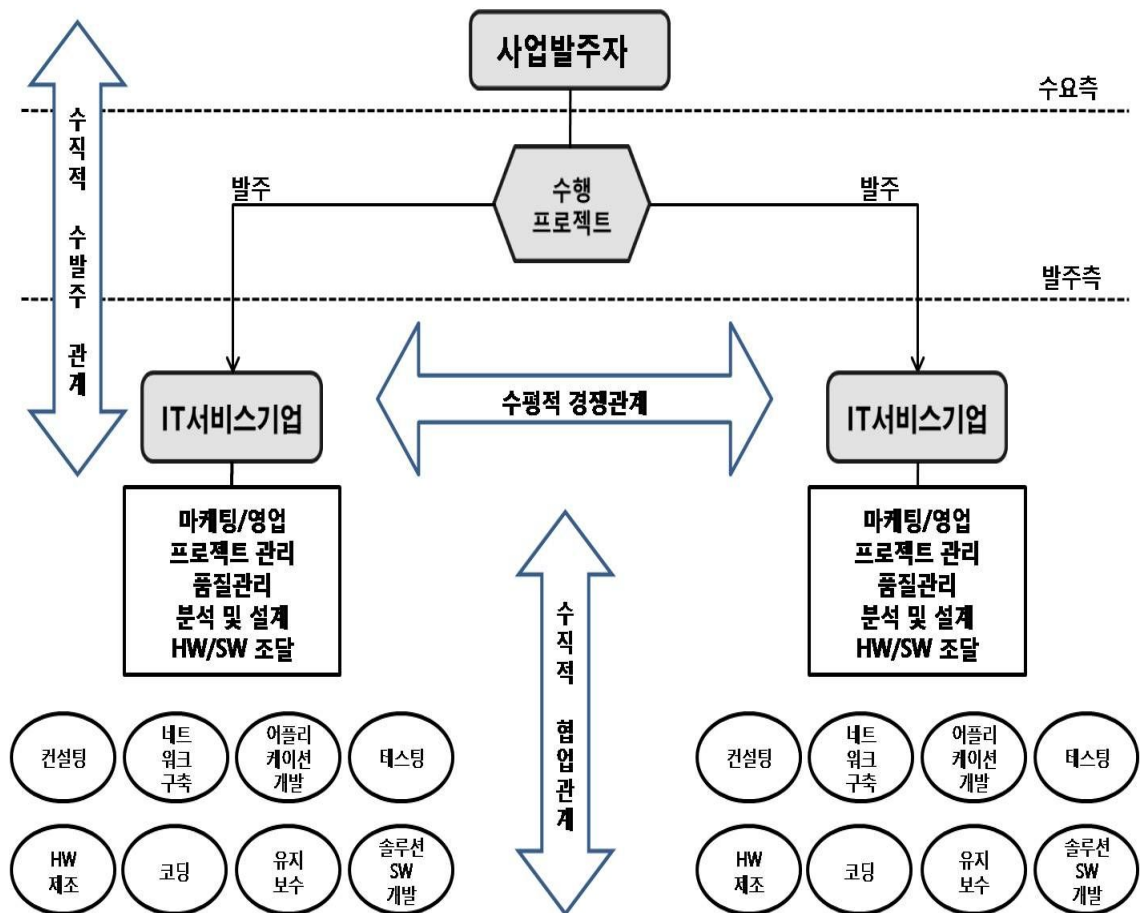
사업발주자

수요측

수직적 수발주 관계

발주

수행 프로젝트

발주

발주측

IT서비스기업

수평적 경쟁관계

IT서비스기업

마케팅/영업
프로젝트 관리
품질관리
분석 및 설계
HW/SW 조달

수직적 협업관계

마케팅/영업
프로젝트 관리
품질관리
분석 및 설계
HW/SW 조달

컨설팅

네트 워크 구축

어플리 케이션 개발

테스팅

HW 제조

코딩

유지 보수

솔루션 SW 개발

컨설팅

네트 워크 구축

어플리 케이션 개발

테스팅

HW 제조

코딩

유지 보수

솔루션 SW 개발